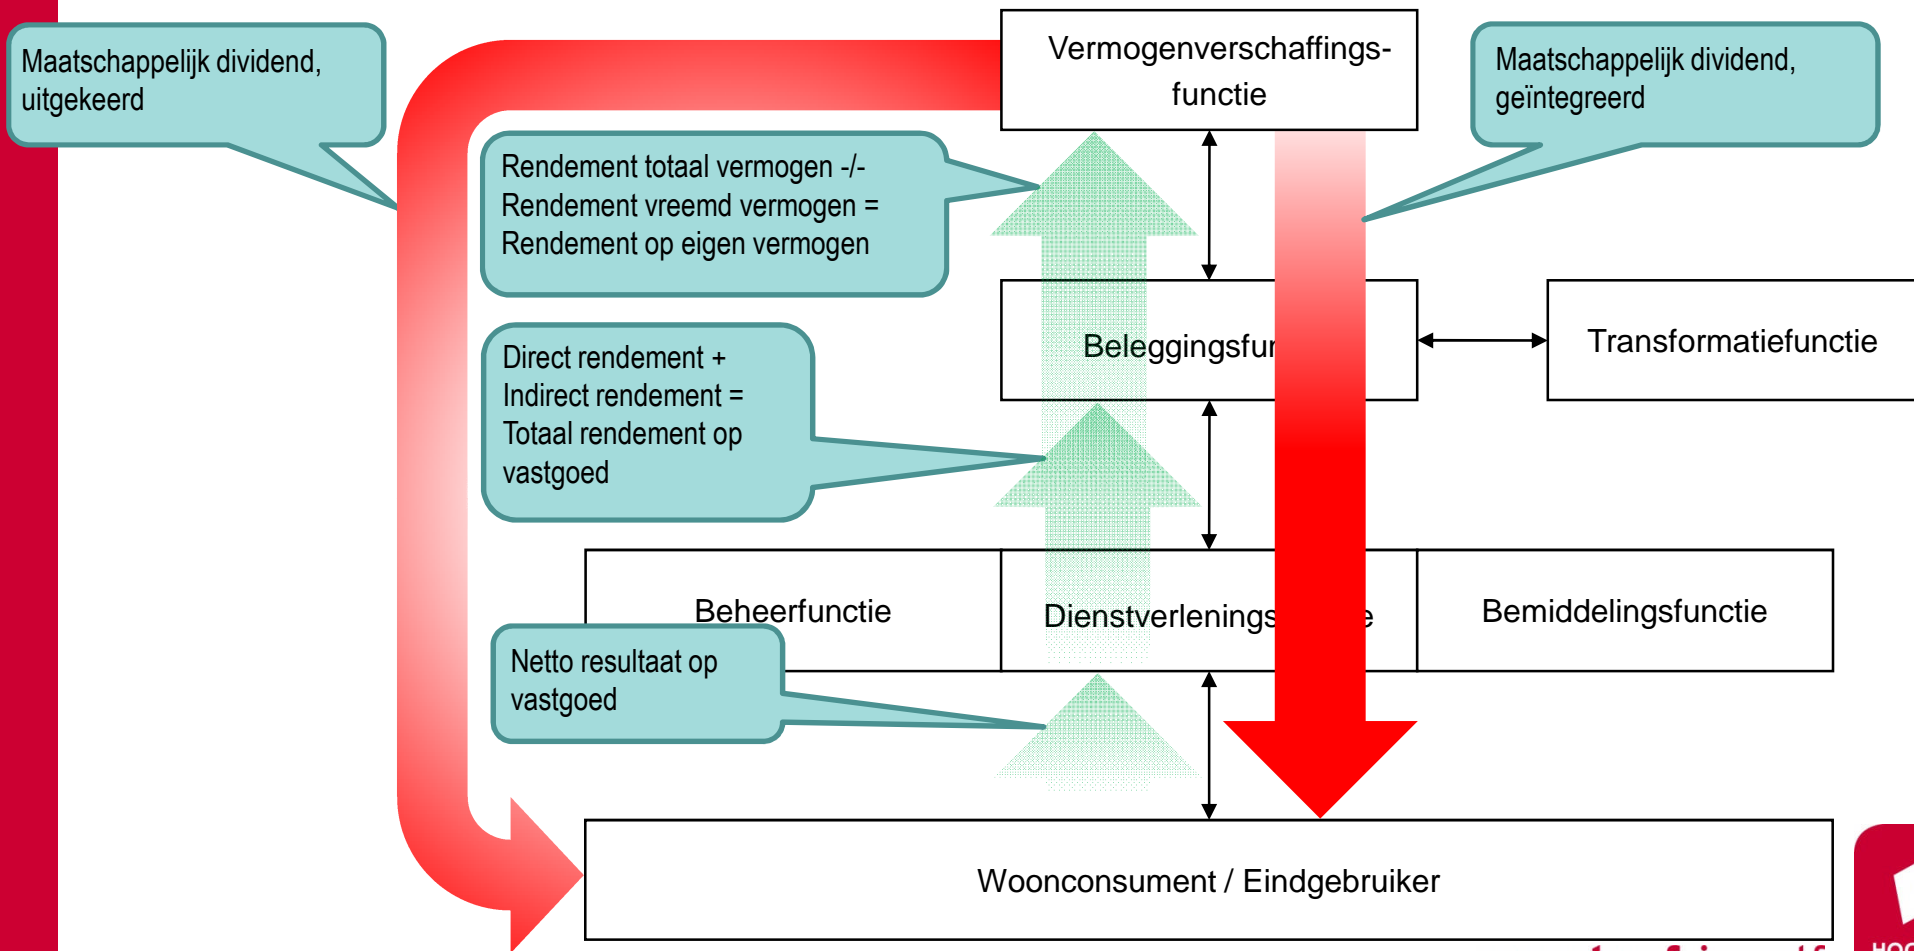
Maatschappelijk dividend, uitgekeerd

Vermogenverschaffings-functie

Maatschappelijk dividend, geïntegreerd

Rendement totaal vermogen -/- Rendement vreemd vermogen = Rendement op eigen vermogen

Beleggingsfun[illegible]

Transformatiefunctie

Direct rendement + Indirect rendement = Totaal rendement op vastgoed

Beheerfunctie

Dienstverlenings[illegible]e

Bemiddelingsfunctie

Netto resultaat op vastgoed

Woonconsument / Eindgebruiker

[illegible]